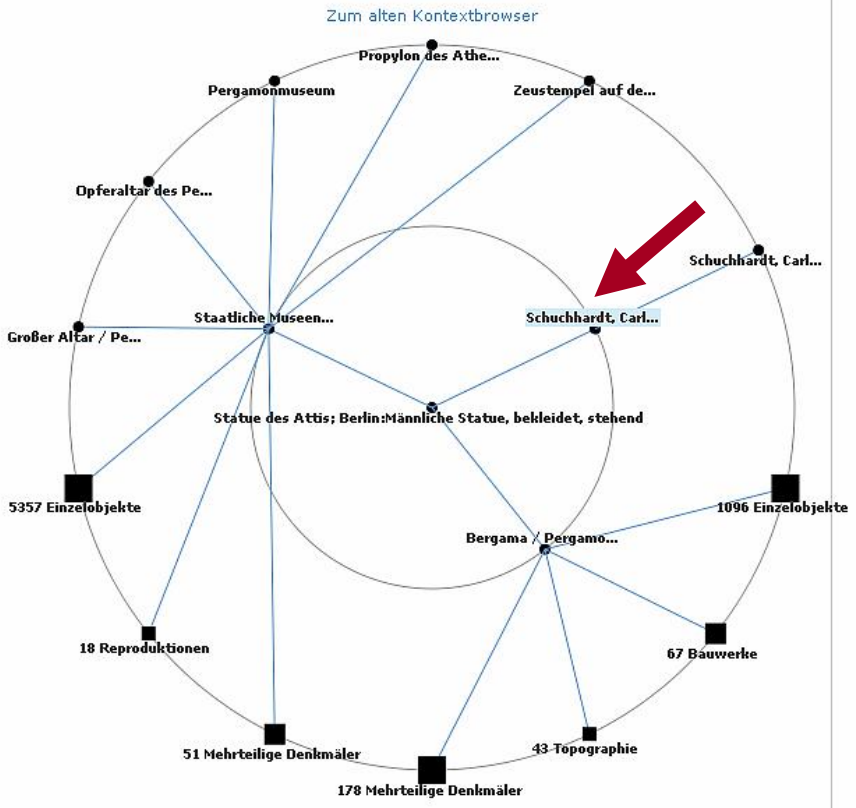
Zum alten Kontextbrowser

Propylon des Athe...

Pergamonmuseum

Zeustempel auf de...

Opferaltar des Pe...

Schuchhardt, Carl...

Staatliche Museen...

Schuchhardt, Carl...

Großer Altar / Pe...

Statue des Attis; Berlin:Männliche Statue, bekleidet, stehend

5357 Einzelobjekte

1096 Einzelobjekte

Bergama / Pergamo...

18 Reproduktionen

67 Bauwerke

43 Topographie

51 Mehrteilige Denkmäler

178 Mehrteilige Denkmäler